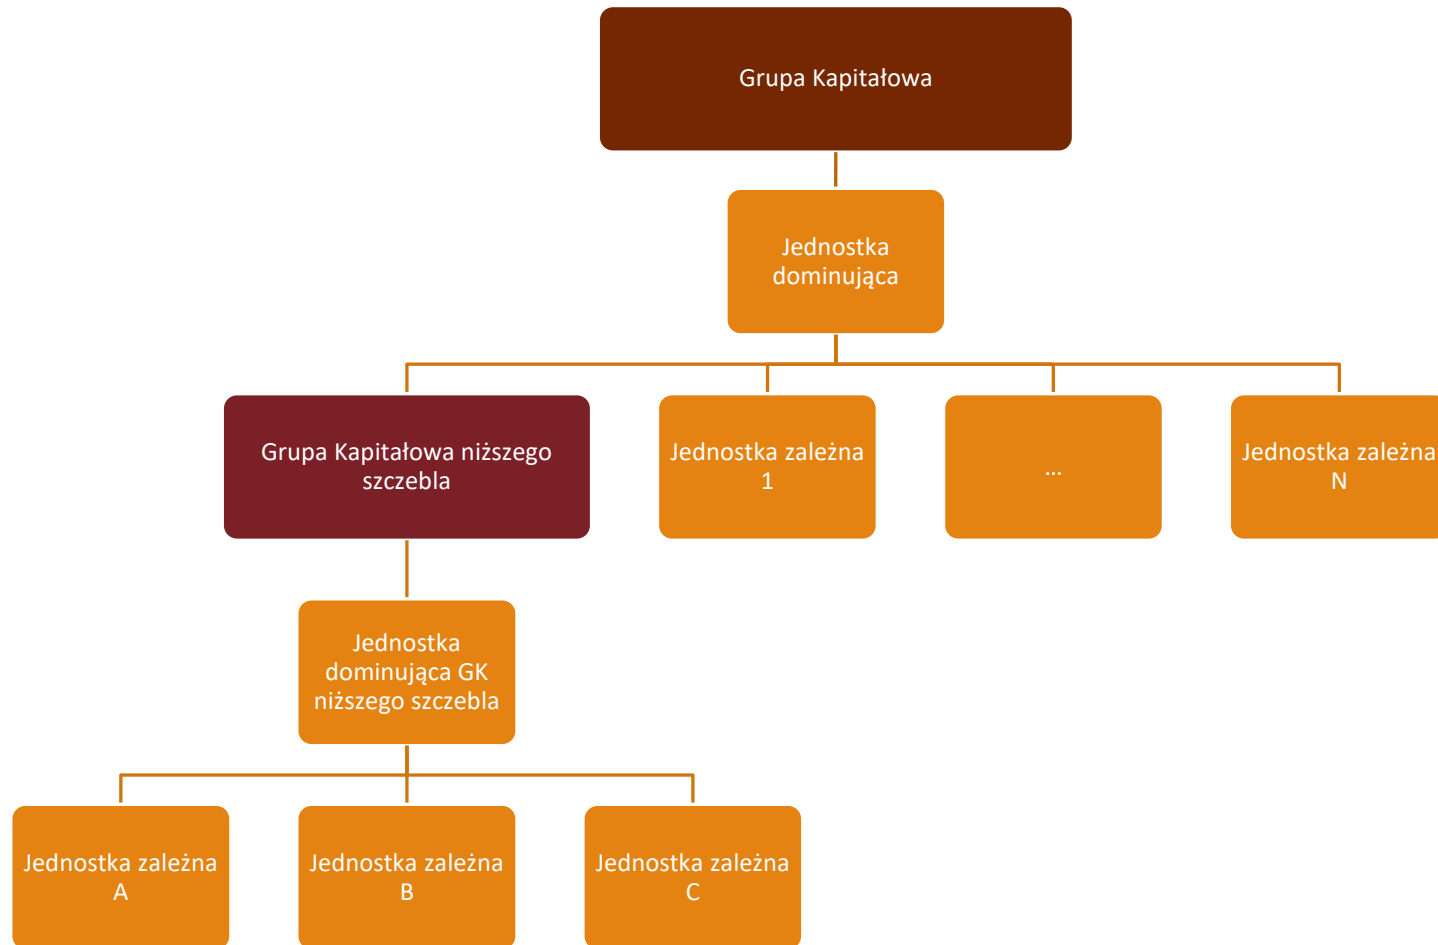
Grupa Kapitałowa

Jednostka dominująca

Grupa Kapitałowa niższego szczebla

Jednostka zależna 1

...

Jednostka zależna N

Jednostka dominująca GK niższego szczebla

Jednostka zależna A

Jednostka zależna B

Jednostka zależna C